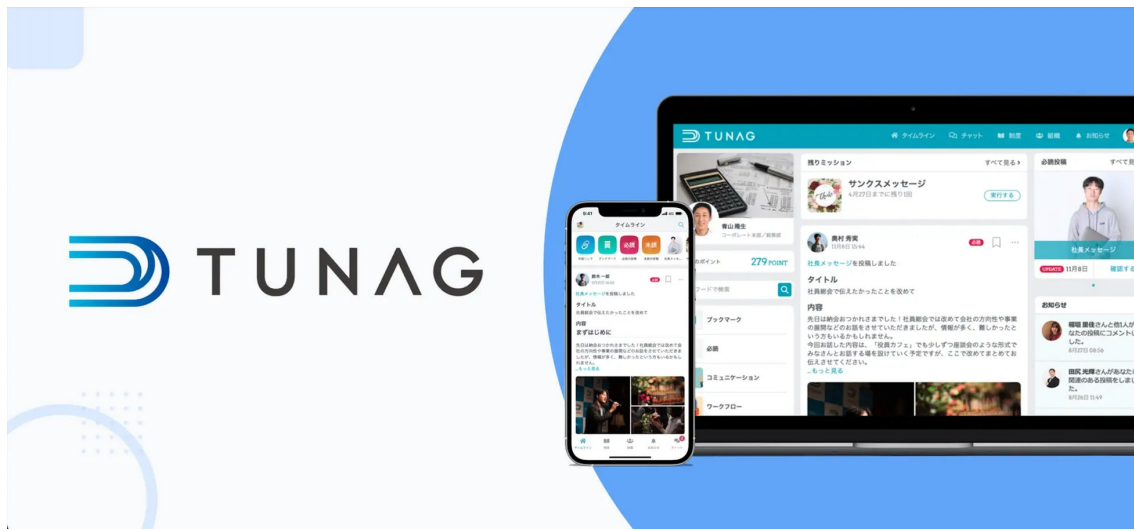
TUNAG

TUNAG
タイムライン　チャット　制度　組織　お知らせ

青山 隆生
コーポレート本部／経営推進

ポイント　279 POINT

ワードで検索

ブックマーク

必読

コミュニケーション

ワークフロー

残りミッション　すべて見る
サンクスメッセージ
4月27日までに残り1回
実行する

奥村 秀実
11月8日 10:44
必読
社長メッセージを投稿しました
タイトル
社員総会で伝えたかったことを改めて
内容
先日は納会おつかれさまでした！社員総会では改めて会社の方向性や事業の展開などのお話をさせていただきましたが、情報が多く、難しかったという方もいるかもしれません。
今回お話した内容は、「役員カフェ」でも少しずつ座談会のような形式でみなさんとお話する場を設けていく予定ですが、ここで改めてまとめてお伝えさせてください。
...もっと見る

必読投稿　すべて見
社長メッセージ
UPDATE 11月8日　確認する

お知らせ
堀畑 慶佳さんと他1人がなたの投稿にコメントした。
8月27日 08:56
田尻 光輝さんがあなた関連のある投稿をしました。
8月26日 11:49

9:41
タイムライン
必読　未読
鈴木一郎
社長メッセージを投稿しました
タイトル
社員総会で伝えたかったことを改めて
内容
まずはじめに
先日は納会おつかれさまでした！社員総会では改めて会社の方向性や事業の展開などのお話をさせていただきましたが、情報が多く、難しかったという方もいるかもしれません。
...もっと見る